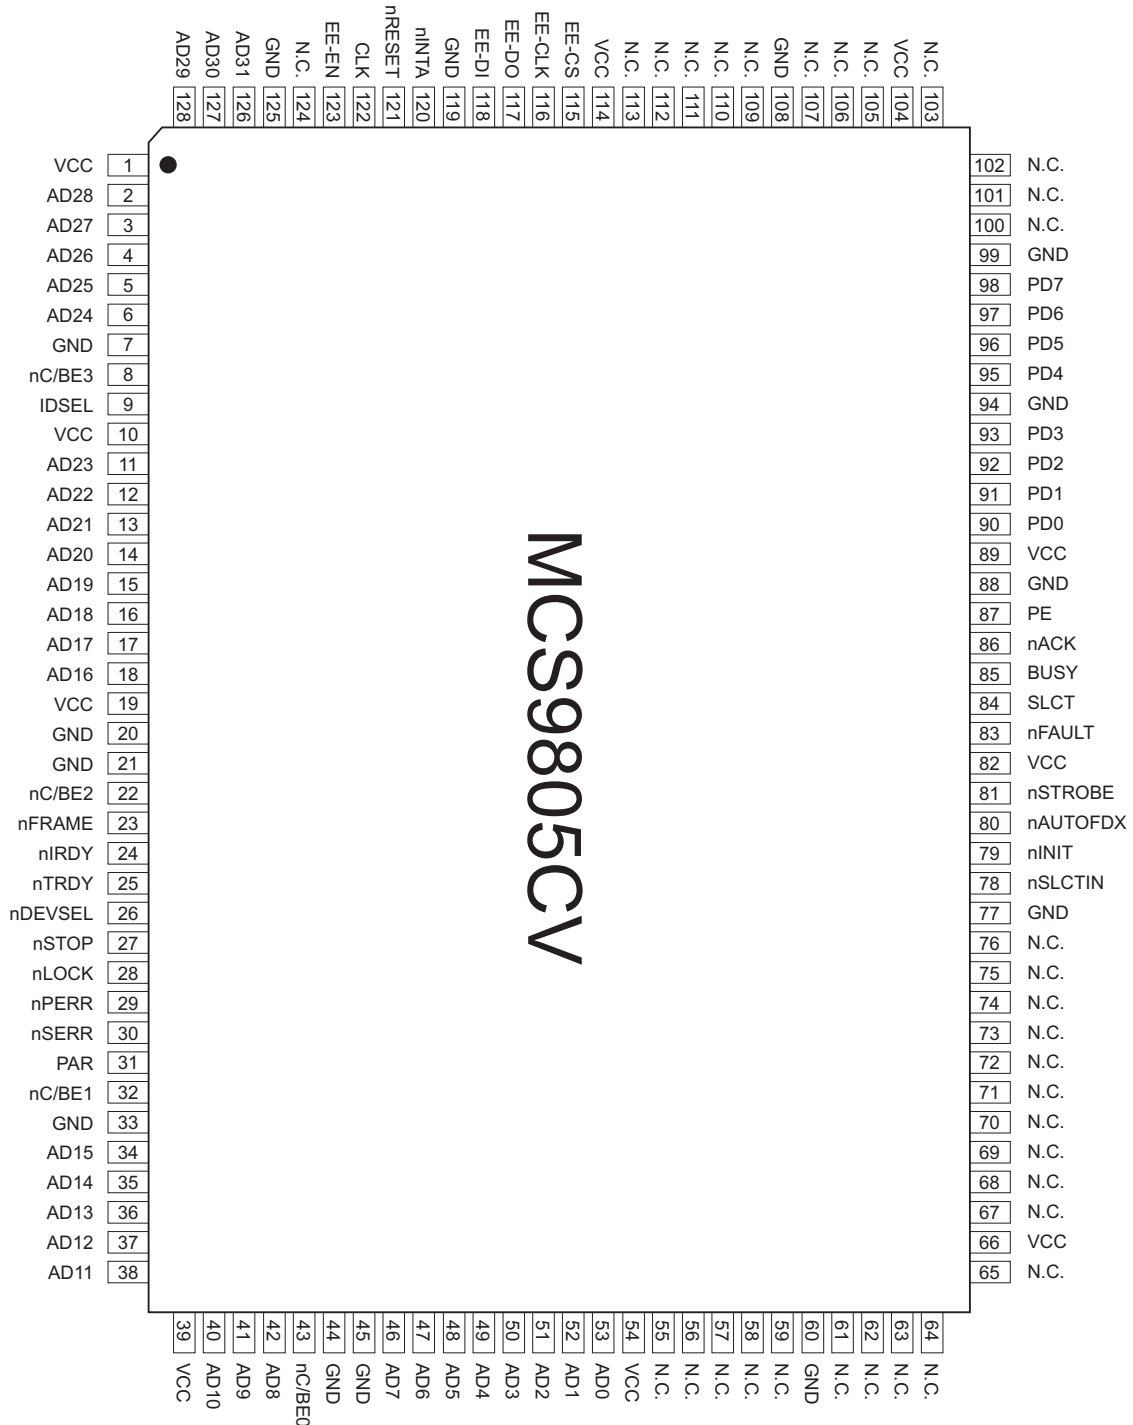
AD29 128
AD30 127
AD31 126
GND 125
N.C. 124
EE-EN 123
CLK 122
nRESET 121
nINTA 120
GND 119
EE-DI 118
EE-DO 117
EE-CLK 116
EE-CS 115
VCC 114
N.C. 113
N.C. 112
N.C. 111
N.C. 110
N.C. 109
GND 108
N.C. 107
N.C. 106
N.C. 105
VCC 104
N.C. 103

VCC 1
AD28 2
AD27 3
AD26 4
AD25 5
AD24 6
GND 7
nC/BE3 8
IDSEL 9
VCC 10
AD23 11
AD22 12
AD21 13
AD20 14
AD19 15
AD18 16
AD17 17
AD16 18
VCC 19
GND 20
GND 21
nC/BE2 22
nFRAME 23
nIRDY 24
nTRDY 25
nDEVSEL 26
nSTOP 27
nLOCK 28
nPERR 29
nSERR 30
PAR 31
nC/BE1 32
GND 33
AD15 34
AD14 35
AD13 36
AD12 37
AD11 38

MCS9805CV

102 N.C.
101 N.C.
100 N.C.
99 GND
98 PD7
97 PD6
96 PD5
95 PD4
94 GND
93 PD3
92 PD2
91 PD1
90 PD0
89 VCC
88 GND
87 PE
86 nACK
85 BUSY
84 SLCT
83 nFAULT
82 VCC
81 nSTROBE
80 nAUTOFDX
79 nINIT
78 nSLCTIN
77 GND
76 N.C.
75 N.C.
74 N.C.
73 N.C.
72 N.C.
71 N.C.
70 N.C.
69 N.C.
68 N.C.
67 N.C.
66 VCC
65 N.C.

39 VCC
40 AD10
41 AD9
42 AD8
43 nC/BE0
44 GND
45 GND
46 AD7
47 AD6
48 AD5
49 AD4
50 AD3
51 AD2
52 AD1
53 AD0
54 VCC
55 N.C.
56 N.C.
57 N.C.
58 N.C.
59 N.C.
60 GND
61 N.C.
62 N.C.
63 N.C.
64 N.C.